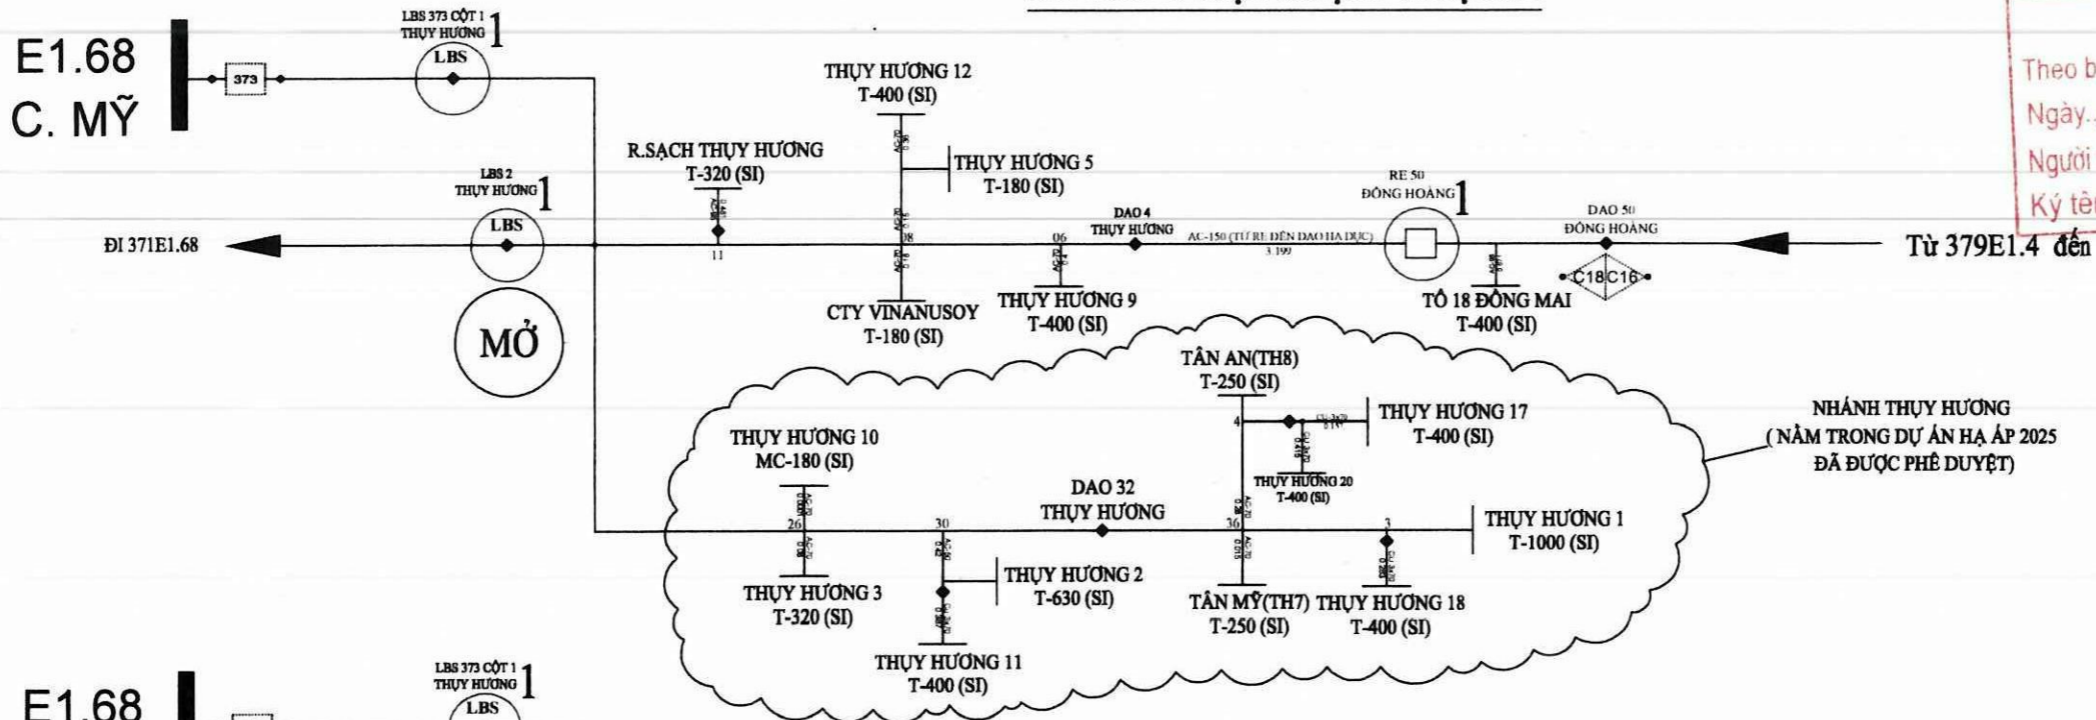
E1.68
C. MỸ

373

LBS 373 CỘT 1
THỤY HƯƠNG 1
LBS

THỤY HƯƠNG 12
T-400 (SI)

R.SẠCH THỤY HƯƠNG
T-320 (SI)

THỤY HƯƠNG 5
T-180 (SI)

LBS 2
THỤY HƯƠNG 1
LBS

ĐI 371E1.68

MỞ

11

08

06

DAO 4
THỤY HƯƠNG

AC-150 (TỪ RE ĐẾN DAO HẠ ĐỤC)

RE 50
ĐÔNG HOÀNG 1

DAO 50
ĐÔNG HOÀNG

C18 C16

Từ 379E1.4 đến

CTY VINANUSOY
T-180 (SI)

THỤY HƯƠNG 9
T-400 (SI)

TỔ 18 ĐÔNG MAI
T-400 (SI)

TÂN AN(TH8)
T-250 (SI)

4

THỤY HƯƠNG 17
T-400 (SI)

THỤY HƯƠNG 20
T-400 (SI)

NHÁNH THỤY HƯƠNG
( NẰM TRONG DỰ ÁN HẠ ÁP 2025
ĐÃ ĐƯỢC PHÊ DUYỆT)

THỤY HƯƠNG 10
MC-180 (SI)

DAO 32
THỤY HƯƠNG

26

30

36

3

THỤY HƯƠNG 1
T-1000 (SI)

THỤY HƯƠNG 3
T-320 (SI)

THỤY HƯƠNG 2
T-630 (SI)

TÂN MỸ(TH7)
T-250 (SI)

THỤY HƯƠNG 18
T-400 (SI)

THỤY HƯƠNG 11
T-400 (SI)

E1.68

LBS 373 CỘT 1
THỤY HƯƠNG 1
LBS

Theo b
Ngày.
Người
Ký tê